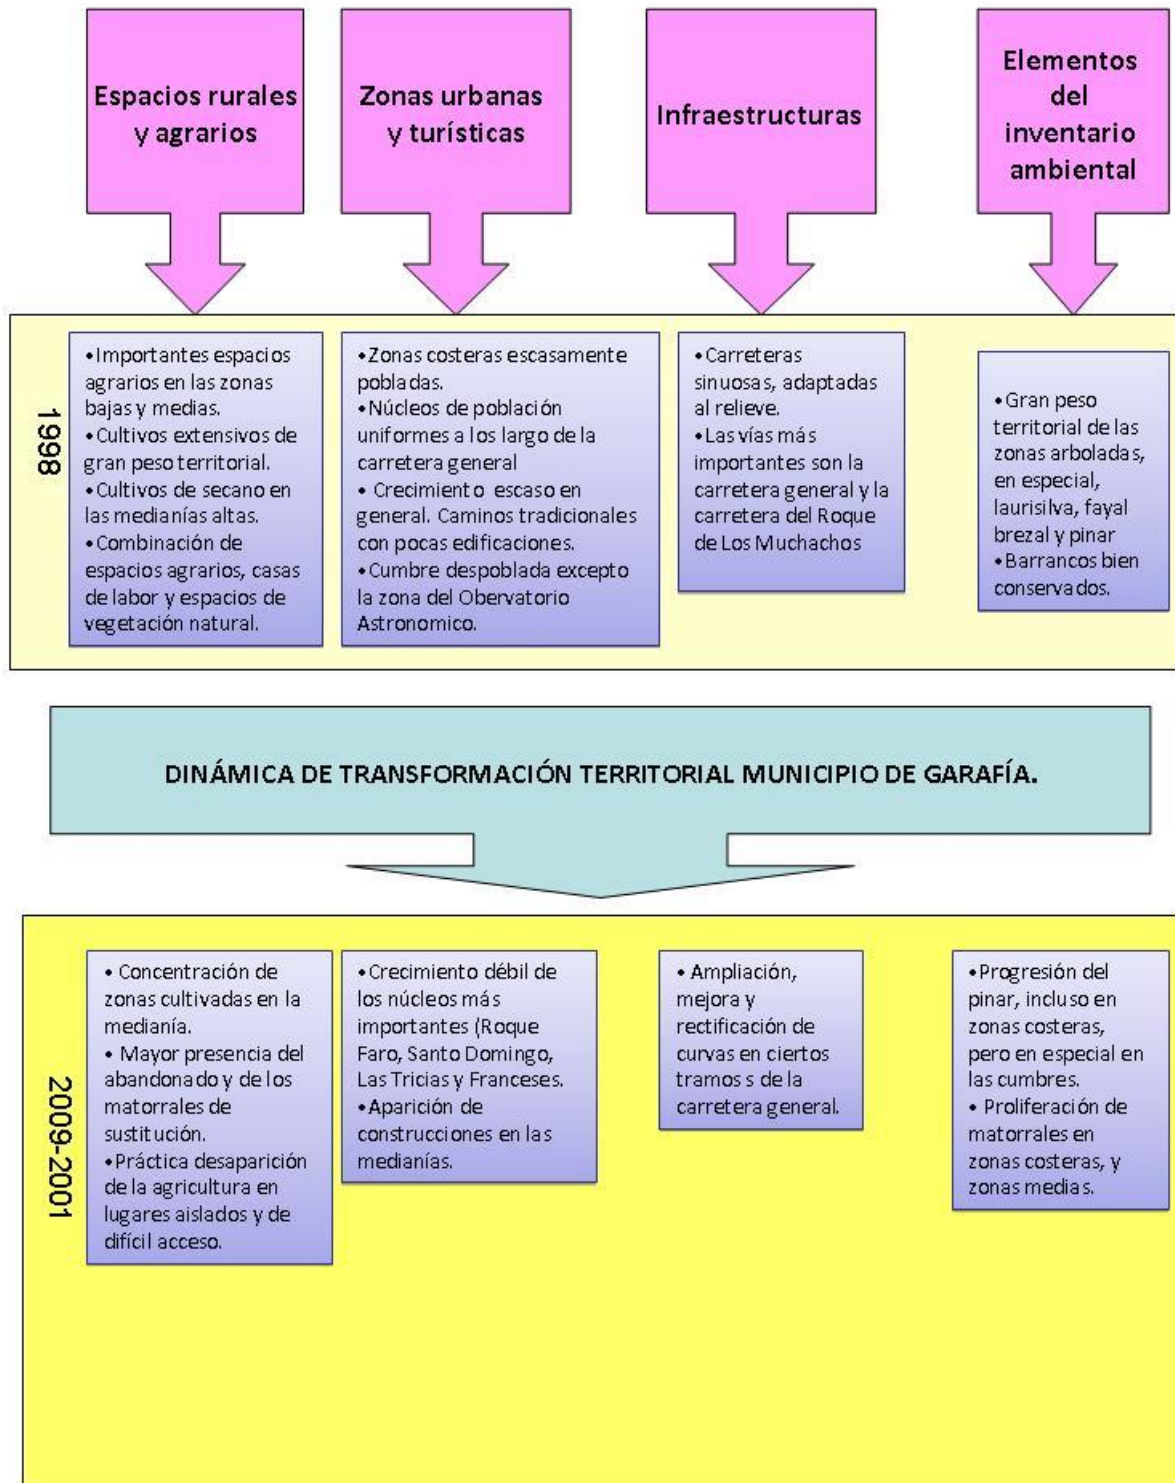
Espacios rurales y agrarios

Zonas urbanas y turísticas

Infraestructuras

Elementos del inventario ambiental

1998

•Importantes espacios agrarios en las zonas bajas y medias.
•Cultivos extensivos de gran peso territorial.
•Cultivos de secano en las medianías altas.
•Combinación de espacios agrarios, casas de labor y espacios de vegetación natural.

•Zonas costeras escasamente pobladas.
•Núcleos de población uniformes a los largo de la carretera general
• Crecimiento escaso en general. Caminos tradicionales con pocas edificaciones.
•Cumbre despoblada excepto la zona del Obervatorio Astronomico.

•Carreteras sinuosas, adaptadas al relieve.
•Las vías más importantes son la carretera general y la carretera del Roque de Los Muchachos

•Gran peso territorial de las zonas arboladas, en especial, laurisilva, fayal brezal y pinar
•Barrancos bien conservados.

DINÁMICA DE TRANSFORMACIÓN TERRITORIAL MUNICIPIO DE GARAFÍA.

2009-2001

• Concentración de zonas cultivadas en la medianía.
• Mayor presencia del abandonado y de los matorrales de sustitución.
•Práctica desaparición de la agricultura en lugares aislados y de difícil acceso.

•Crecimiento débil de los núcleos más importantes (Roque Faro, Santo Domingo, Las Tricias y Franceses.
•Aparición de construcciones en las medianías.

• Ampliación, mejora y rectificación de curvas en ciertos tramos s de la carretera general.

•Progresión del pinar, incluso en zonas costeras, pero en especial en las cumbres.
• Proliferación de matorrales en zonas costeras, y zonas medias.